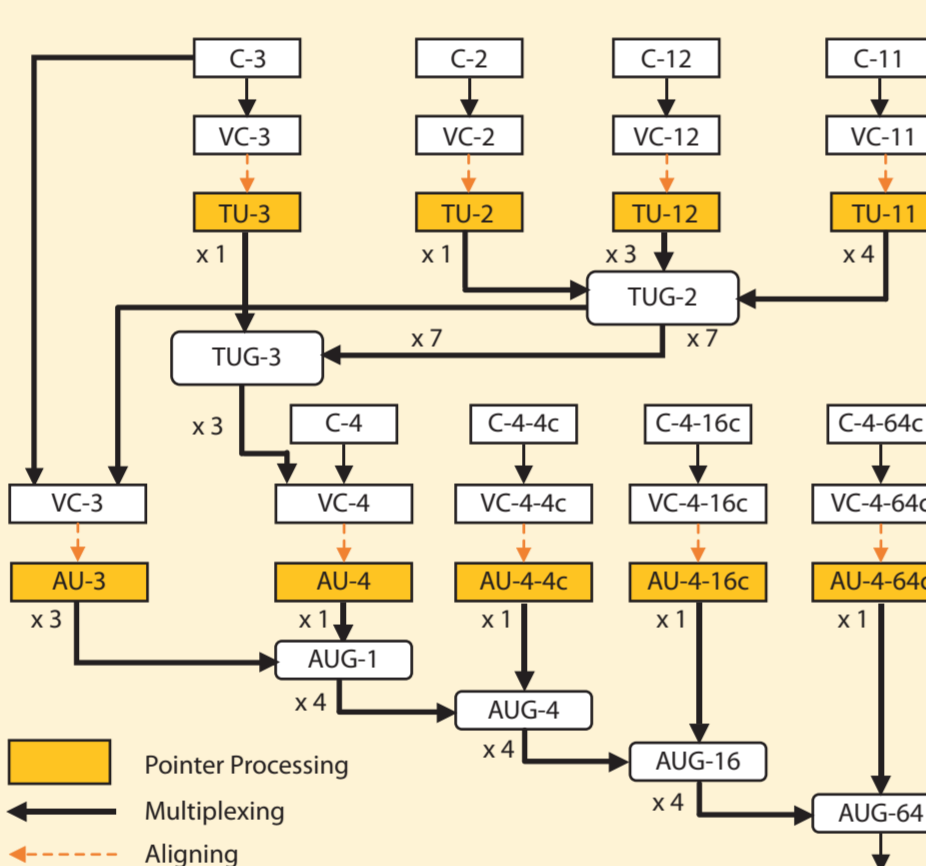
C-3
C-2
C-12
C-11
VC-3
VC-2
VC-12
VC-11
TU-3
TU-2
TU-12
TU-11
x 1
x 1
x 3
x 4
TUG-2
x 7
x 7
TUG-3
x 3
C-4
C-4-4c
C-4-16c
C-4-64c
VC-3
VC-4
VC-4-4c
VC-4-16c
VC-4-64c
AU-3
AU-4
AU-4-4c
AU-4-16c
AU-4-64c
x 3
x 1
x 1
x 1
x 1
AUG-1
x 4
AUG-4
x 4
AUG-16
x 4
AUG-64

Pointer Processing
Multiplexing
Aligning